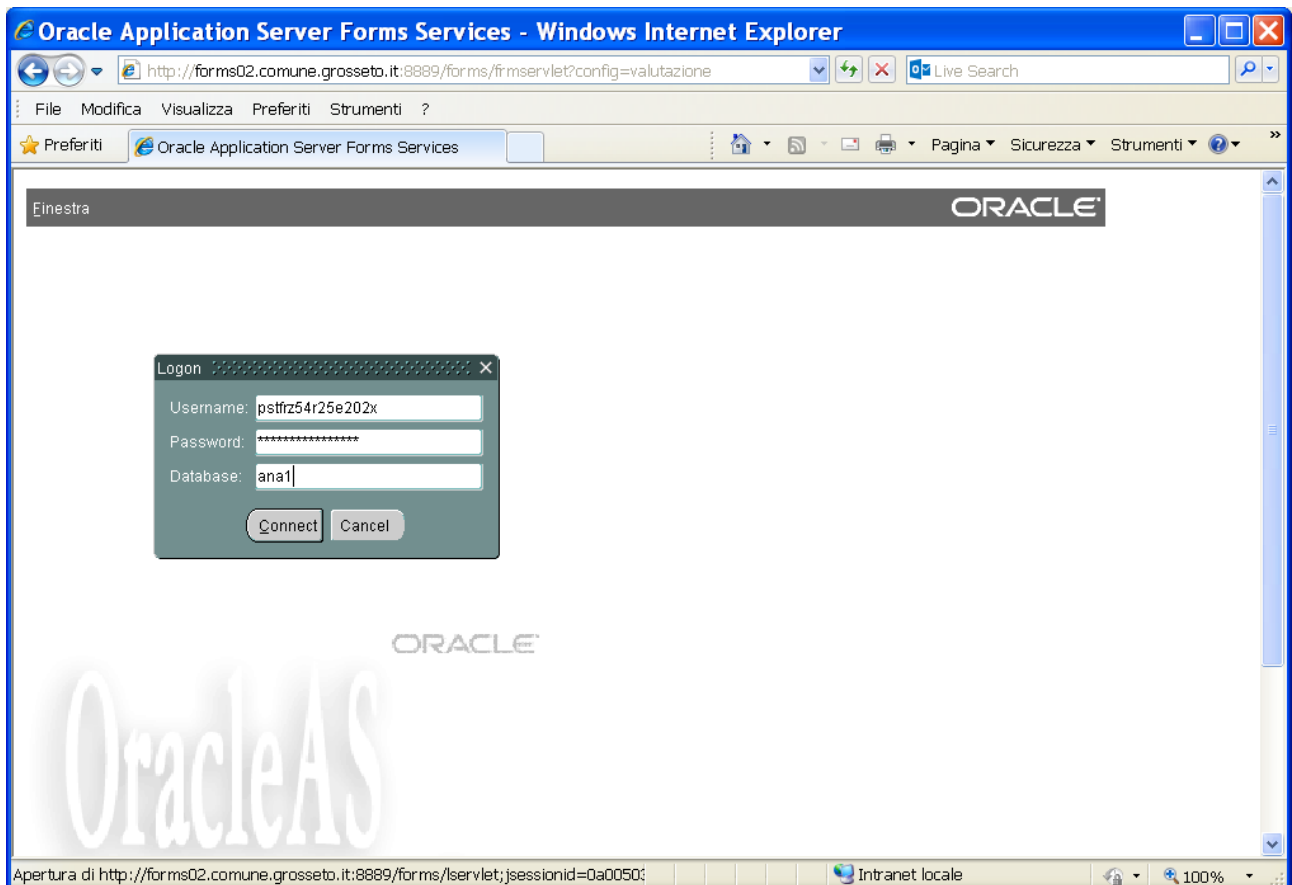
Oracle Application Server Forms Services - Windows Internet Explorer

http://forms02.comune.grosseto.it:8889/forms/frmservlet?config=valutazione

Live Search

File Modifica Visualizza Preferiti Strumenti ?

Preferiti

Oracle Application Server Forms Services

Pagina ▾ Sicurezza ▾ Strumenti ▾

Finestra

ORACLE

Logon

Username: pstfrz54r25e202x

Password: ****************

Database: ana1

Connect Cancel

ORACLE

OracleAS

Apertura di http://forms02.comune.grosseto.it:8889/forms/lservlet;jsessionid=0a0050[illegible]

Intranet locale

100%